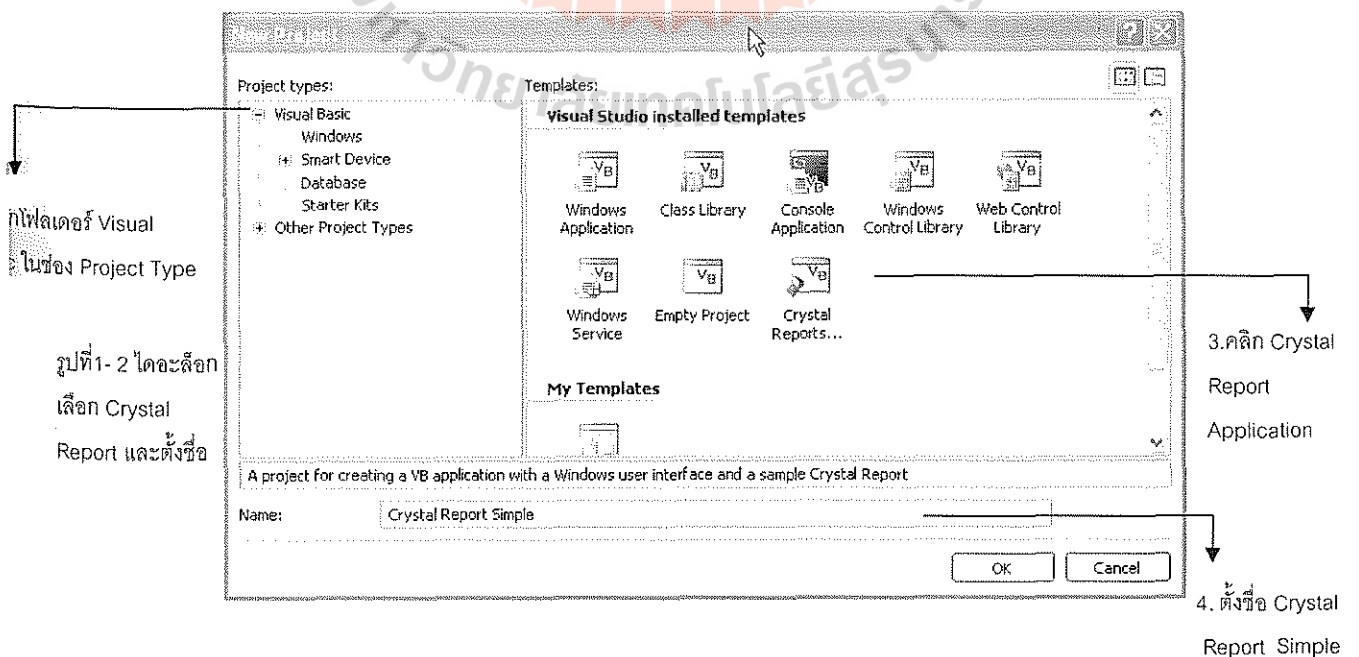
New Project

Project types:

Visual Basic
Windows
Smart Device
Database
Starter Kits
Other Project Types

Templates:

Visual Studio installed templates

Windows Application
Class Library
Console Application
Windows Control Library
Web Control Library
Windows Service
Empty Project
Crystal Reports...

My Templates

A project for creating a VB application with a Windows user interface and a sample Crystal Report

Name: Crystal Report Simple

OK
Cancel

กโฟลเดอร์ Visual
ในช่อง Project Type

รูปที่1- 2 ไดอะล็อก เลือก Crystal Report และตั้งชื่อ

3.คลิก Crystal Report Application

4. ตั้งชื่อ Crystal Report Simple